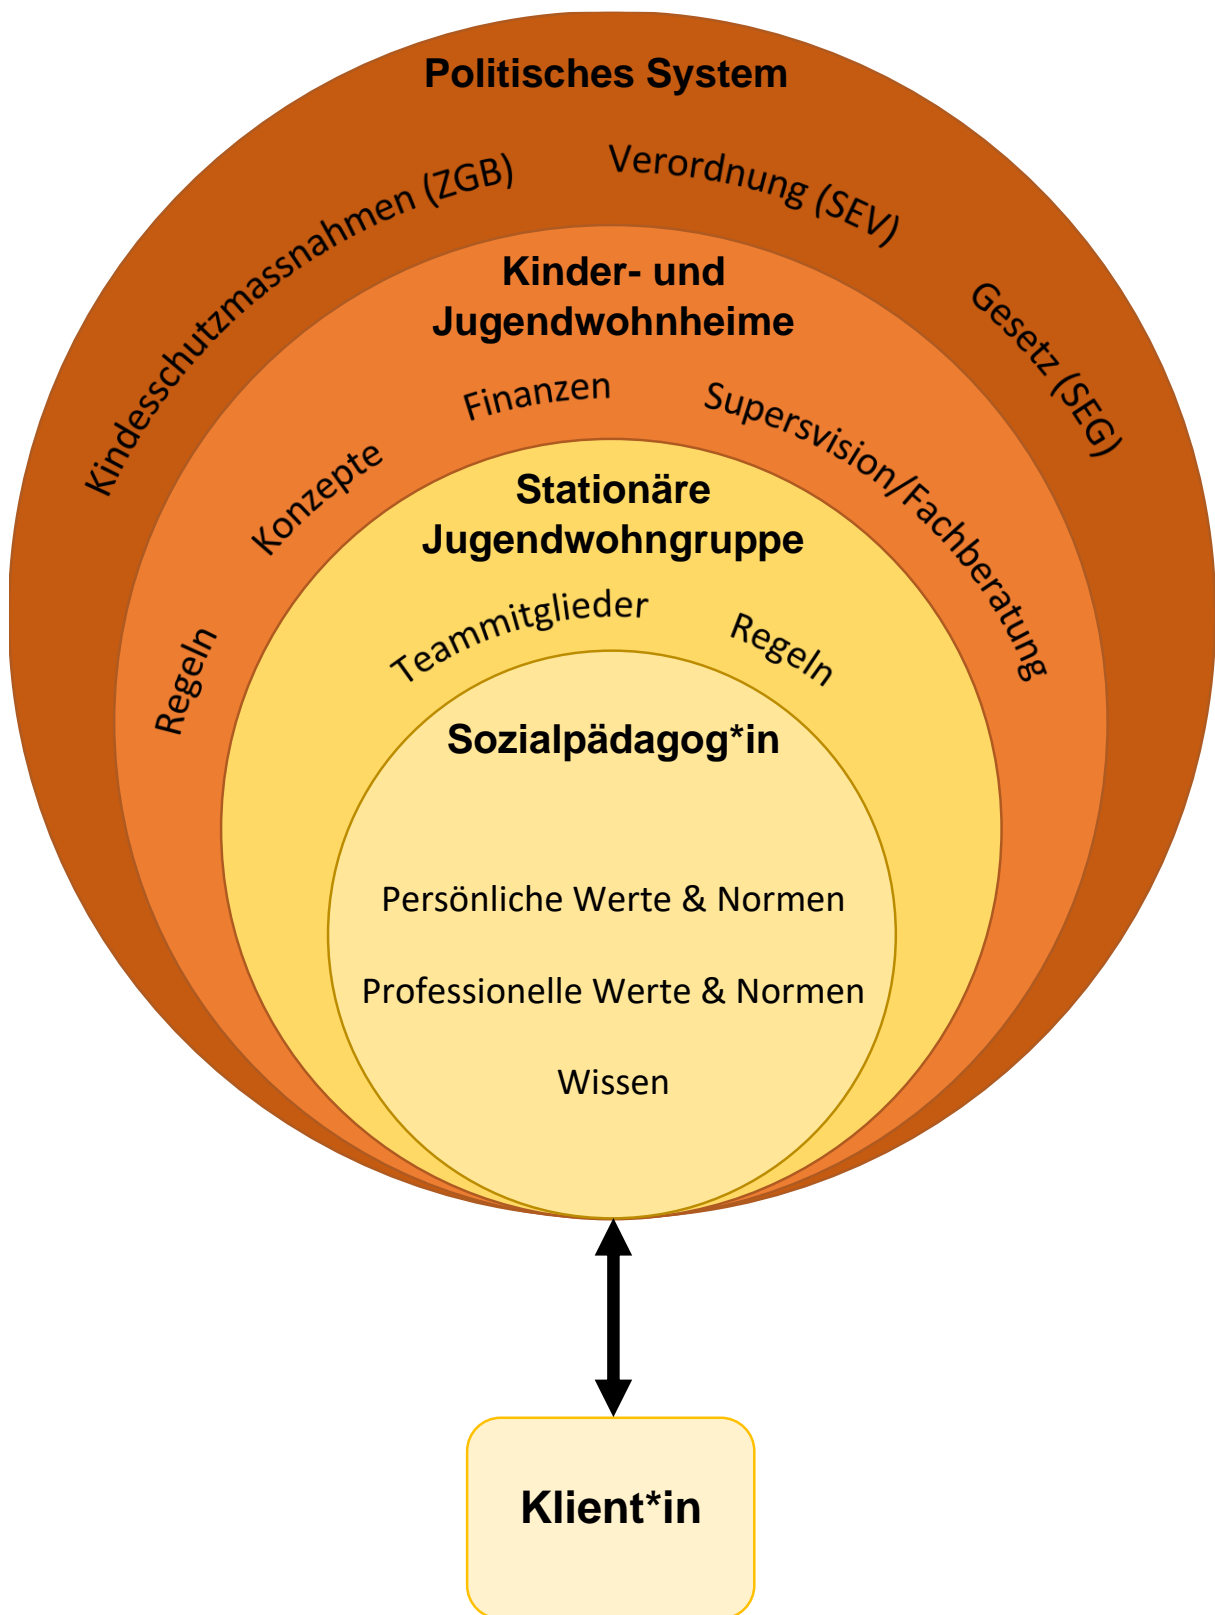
Politisches System

Kindesschutzmassnahmen (ZGB)

Verordnung (SEV)

Gesetz (SEG)

Kinder- und Jugendwohnheime

Finanzen

Konzepte

Supersvision/Fachberatung

Regeln

Stationäre Jugendwohngruppe

Teammitglieder

Regeln

Sozialpädagog*in

Persönliche Werte & Normen

Professionelle Werte & Normen

Wissen

Klient*in